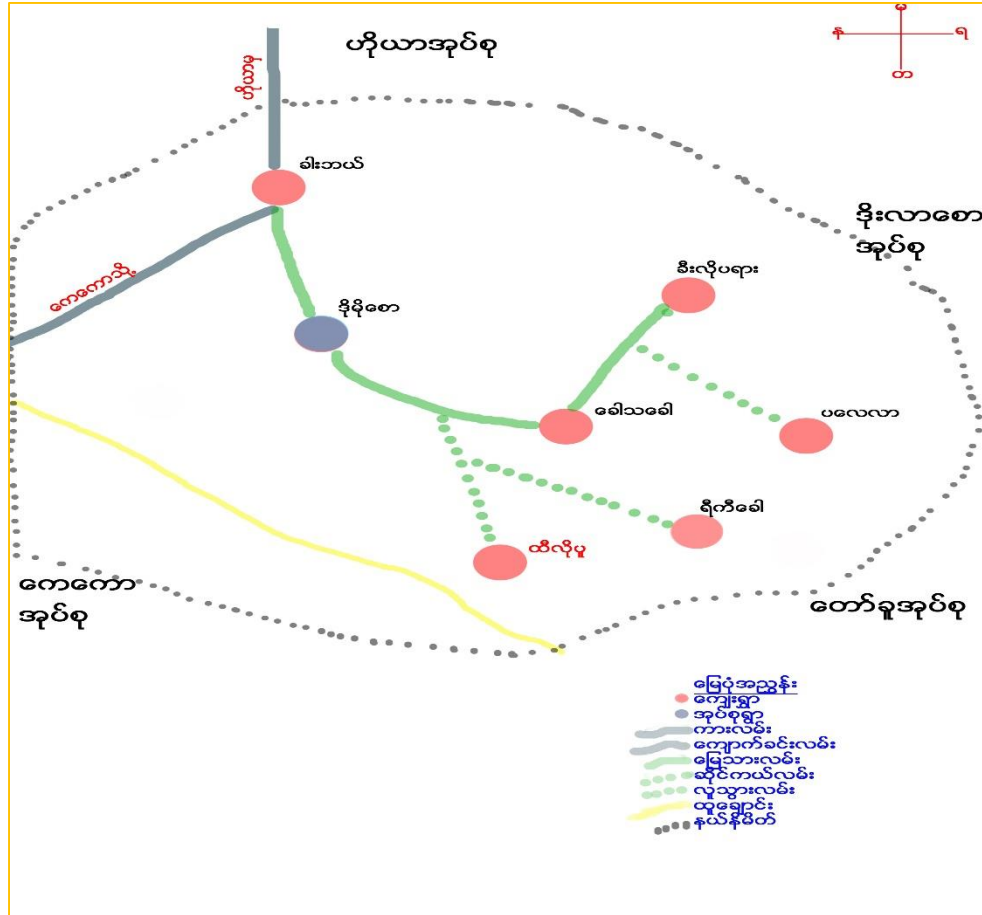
ဟိုယာအုပ်စု

မ
န ရ
တ

ဟိုယာ

ခါးဘယ်

ဒိုးလာစော
အုပ်စု

ကေကောသို့

ဒိုမိုစော

ခီးလိုပရား

ခေါ်သခေါ်

ပလေလာ

ရီကီခေါ်

ထီလိုမု

ကေကော
အုပ်စု

တော်ခူအုပ်စု

မြေပုံအညွှန်း
ကျေးရွာ
အုပ်စုရွာ
ကားလမ်း
ကျောက်ခင်းလမ်း
မြေသားလမ်း
ဆိုင်ကယ်လမ်း
လူသွားလမ်း
ထူချောင်း
နယ်နိမိတ်